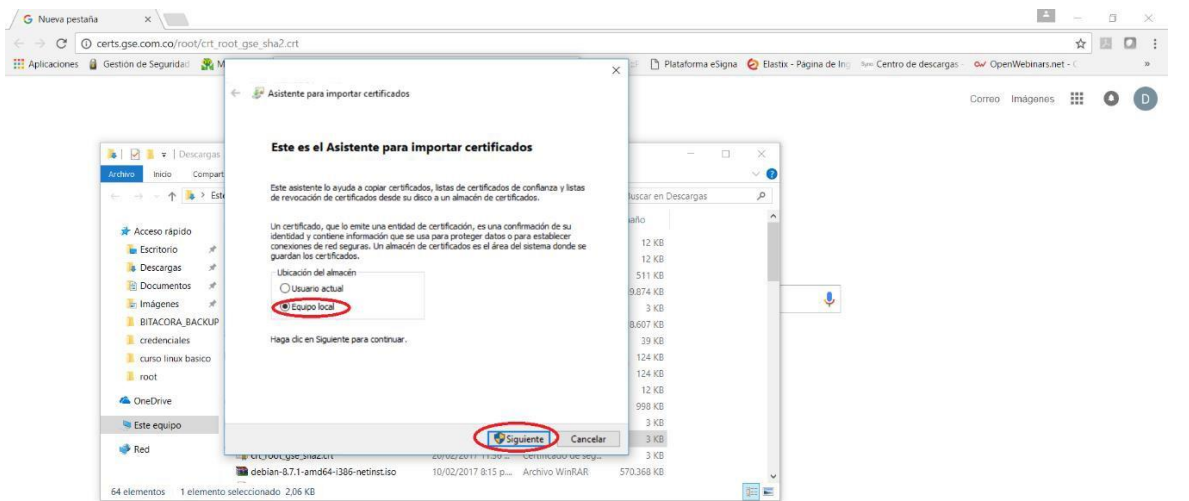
Nueva pestaña

certs.gse.com.co/root/crt_root_gse_sha2.crt

Aplicaciones | Gestión de Seguridad | M | Plataforma eSigna | Elastix - Página de Ing | Centro de descargas | OpenWebinars.net -

Correo Imágenes

Descargas

Archivo Inicio Compart

Acceso rápido
Escritorio
Descargas
Documentos
Imágenes
BITACORA_BACKUP
credenciales
curso linux basico
root
OneDrive
Este equipo
Red

Buscar en Descargas

maño
12 KB
12 KB
511 KB
9.874 KB
3 KB
8.607 KB
39 KB
124 KB
124 KB
12 KB
998 KB
3 KB
3 KB
3 KB

crt_root_gse_sha2.crt 20/02/2017 11:50 a... Certificado de seg...
debian-8.7.1-amd64-i386-netinst.iso 10/02/2017 8:15 p... Archivo WinRAR 570.368 KB

64 elementos 1 elemento seleccionado 2,06 KB

Asistente para importar certificados

Este es el Asistente para importar certificados

Este asistente lo ayuda a copiar certificados, listas de certificados de confianza y listas de revocación de certificados desde su disco a un almacén de certificados.

Un certificado, que lo emite una entidad de certificación, es una confirmación de su identidad y contiene información que se usa para proteger datos o para establecer conexiones de red seguras. Un almacén de certificados es el área del sistema donde se guardan los certificados.

Ubicación del almacén
Usuario actual
Equipo local

Haga clic en Siguiente para continuar.

Siguiente Cancelar